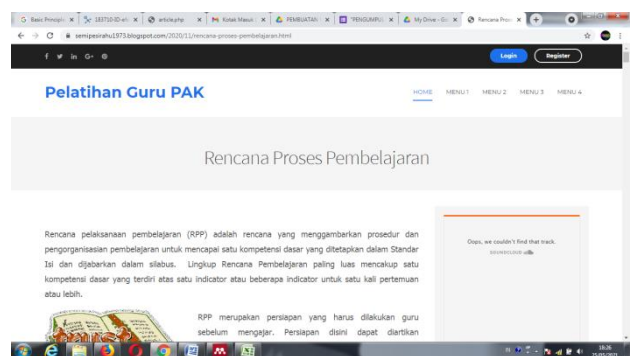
G Basic Principle × | 183710 ID × | article.php × | Kotak Masuk × | PEMBUATAN × | "PENSUMPU × | My Drive - Go × | Rencana Pros ×

semipesirahu1973.blogspot.com/2020/11/rencana-proses-pembelajaran.html

f in G+

Login Register

Pelatihan Guru PAK

HOME MENU 1 MENU 2 MENU 3 MENU 4

Rencana Proses Pembelajaran

Rencana pelaksanaan pembelajaran (RPP) adalah rencana yang menggambarkan prosedur dan pengorganisasian pembelajaran untuk mencapai satu kompetensi dasar yang ditetapkan dalam Standar Isi dan dijabarkan dalam silabus. Lingkup Rencana Pembelajaran paling luas mencakup satu kompetensi dasar yang terdiri atas satu indicator atau beberapa indicator untuk satu kali pertemuan atau lebih.

Oops, we couldn't find that track.

SOUNDCLOUD

RPP merupakan persiapan yang harus dilakukan guru sebelum mengajar. Persiapan disini dapat diartikan

18:26
25/01/2021